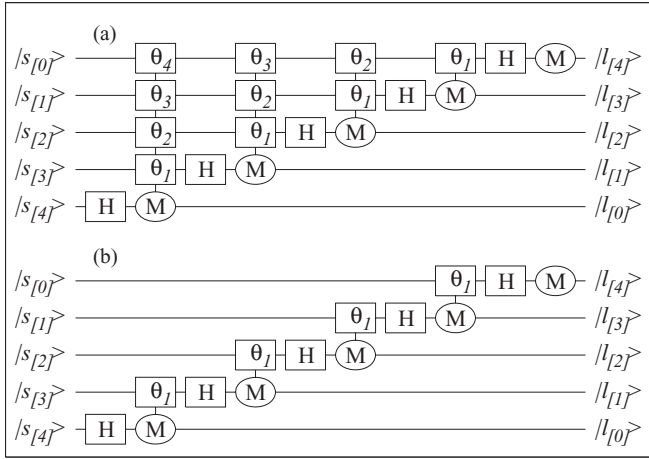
(a)

$|s_{[0]}\rangle$ $\theta_4$ $\theta_3$ $\theta_2$ $\theta_1$ H M $|l_{[4]}\rangle$

$|s_{[1]}\rangle$ $\theta_3$ $\theta_2$ $\theta_1$ H M $|l_{[3]}\rangle$

$|s_{[2]}\rangle$ $\theta_2$ $\theta_1$ H M $|l_{[2]}\rangle$

$|s_{[3]}\rangle$ $\theta_1$ H M $|l_{[1]}\rangle$

$|s_{[4]}\rangle$ H M $|l_{[0]}\rangle$

(b)

$|s_{[0]}\rangle$ $\theta_1$ H M $|l_{[4]}\rangle$

$|s_{[1]}\rangle$ $\theta_1$ H M $|l_{[3]}\rangle$

$|s_{[2]}\rangle$ $\theta_1$ H M $|l_{[2]}\rangle$

$|s_{[3]}\rangle$ $\theta_1$ H M $|l_{[1]}\rangle$

$|s_{[4]}\rangle$ H M $|l_{[0]}\rangle$